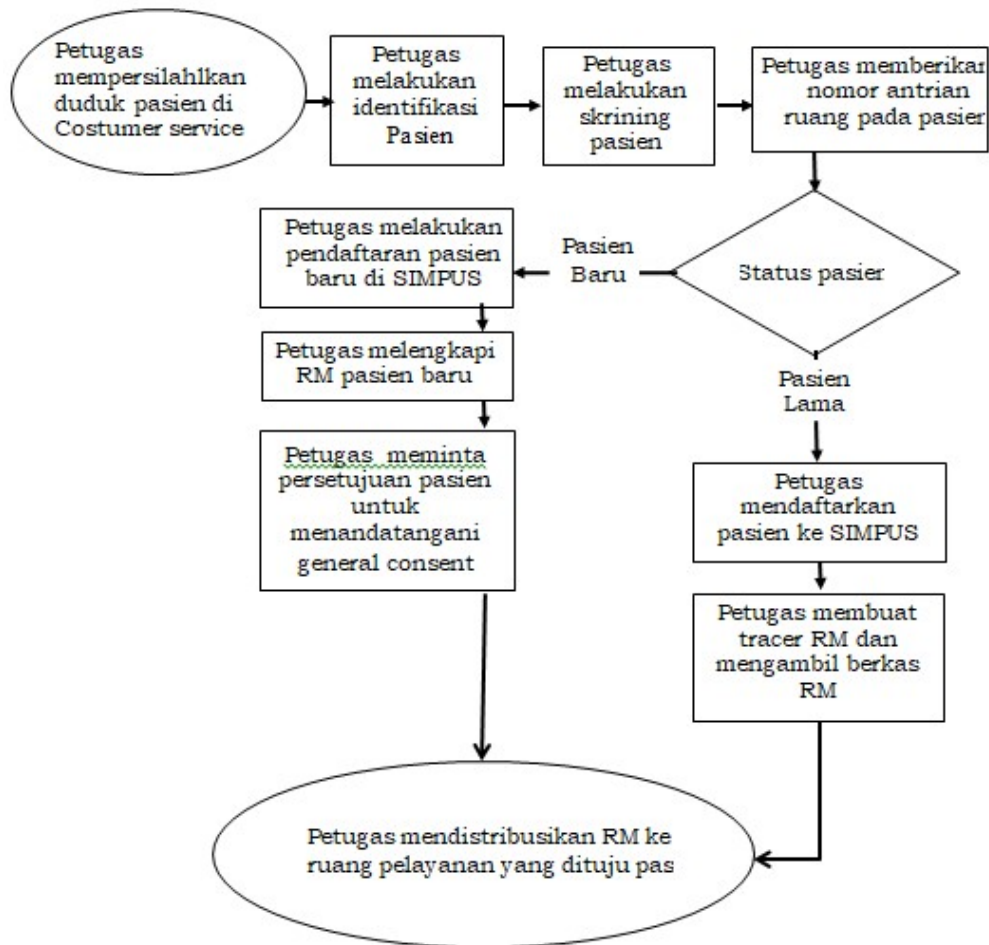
Petugas mempersilahlkan duduk pasien di Costumer service

Petugas melakukan identifikasi Pasien

Petugas melakukan skrining pasien

Petugas memberikar nomor antrian ruang pada pasier

Status pasier

Pasien Baru

Petugas melakukan pendaftaran pasien baru di SIMPUS

Petugas melengkapi RM pasien baru

Petugas meminta persetujuan pasien untuk menandatangani general consent

Pasien Lama

Petugas mendaftarkan pasien ke SIMPUS

Petugas membuat tracer RM dan mengambil berkas RM

Petugas mendistribusikan RM ke ruang pelayanan yang dituju pas